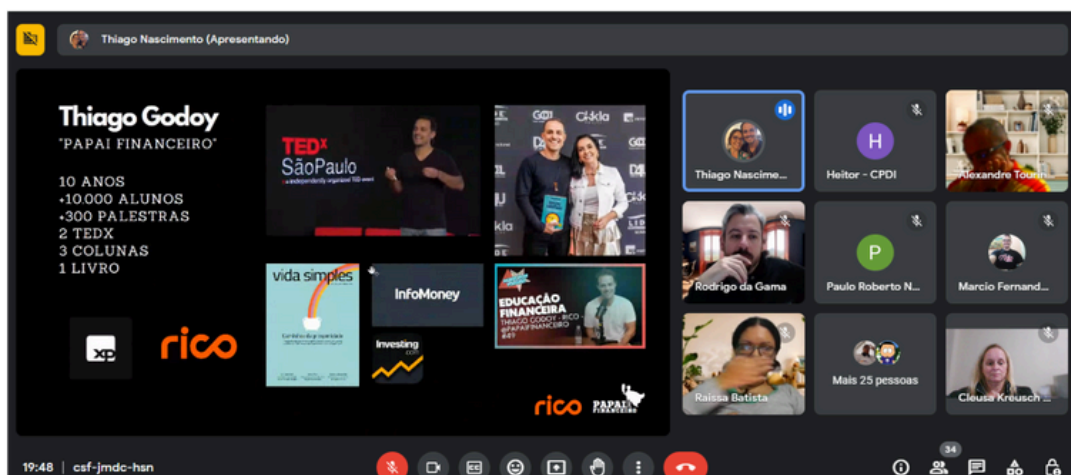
Thiago Nascimento (Apresentando)

Thiago Godoy
"PAPAI FINANCEIRO"

10 ANOS
+10.000 ALUNOS
+300 PALESTRAS
2 TEDX
3 COLUNAS
1 LIVRO

xp
rico

TEDx SãoPaulo
x = independently organized TED event

vida simples

InfoMoney

Investing.com

EDUCAÇÃO FINANCEIRA
THIAGO GODOY - RICO - @PAPAIFINANCEIRO
#41

rico
PAPAI FINANCEIRO

Thiago Nascime...
H
Heitor - CPDI
Alexandre Tourin...
Rodrigo da Gama
P
Paulo Roberto N...
Marcio Fernand...
Raissa Batista
Mais 25 pessoas
Cleusa Kreusch ...

19:48 | csf-jmdc-hsn

34